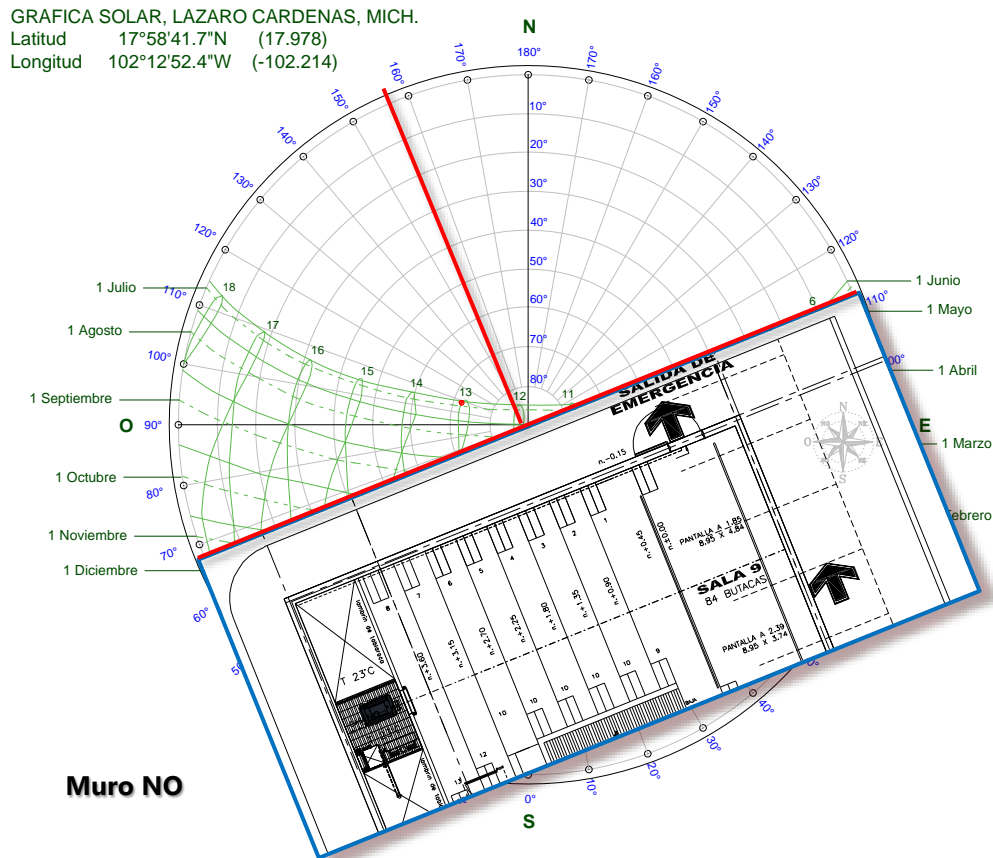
GRAFICA SOLAR, LAZARO CARDENAS, MICH.
Latitud 17°58'41.7"N (17.978)
Longitud 102°12'52.4"W (-102.214)

N
180°
170° 170°
160° 160°
150° 150°
140° 140°
130° 130°
120° 120°
110° 110°
100° 100°
90°
80°
70°
60°
50°
40°
30°
20°
10°
0°

10°
20°
30°
40°
50°
60°
70°
80°

1 Julio
1 Agosto
1 Septiembre
1 Octubre
1 Noviembre
1 Diciembre
1 Junio
1 Mayo
1 Abril
1 Marzo
Febrero

18
17
16
15
14
13
12
11
6

O
E
S

SALIDA DE EMERGENCIA
n.-0.15
SALA 9
84 BUTACAS
PANTALLA A 1.85
8.95 X 4.84
PANTALLA A 2.39
8.95 X 3.74
n.+0.00
n.+0.45
n.+0.90
n.+1.35
n.+1.80
n.+2.25
n.+2.70
n.+3.15
n.+3.60
T 23°C
1
2
3
4
5
6
7
8
9
10
10
10
10
10
10
12
13
N
O
S

Muro NO